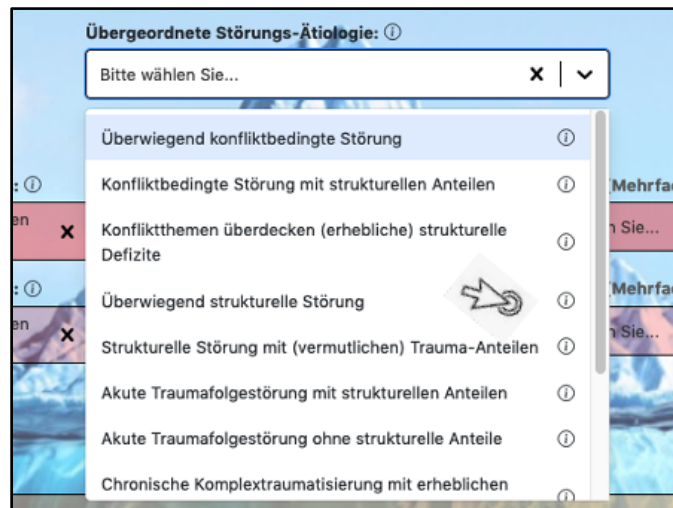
Übergeordnete Störungs-Ätiologie: ⓘ

Bitte wählen Sie...

Überwiegend konfliktbedingte Störung ⓘ

Konfliktbedingte Störung mit strukturellen Anteilen ⓘ

Konfliktthemen überdecken (erhebliche) strukturelle Defizite ⓘ

Überwiegend strukturelle Störung ⓘ

Strukturelle Störung mit (vermutlichen) Trauma-Anteilen ⓘ

Akute Traumafolgestörung mit strukturellen Anteilen ⓘ

Akute Traumafolgestörung ohne strukturelle Anteile ⓘ

Chronische Komplextraumatisierung mit erheblichen ⓘ

: ⓘ
en ✕
: ⓘ
en ✕
(Mehrfa
n Sie...
(Mehrfa
n Sie...